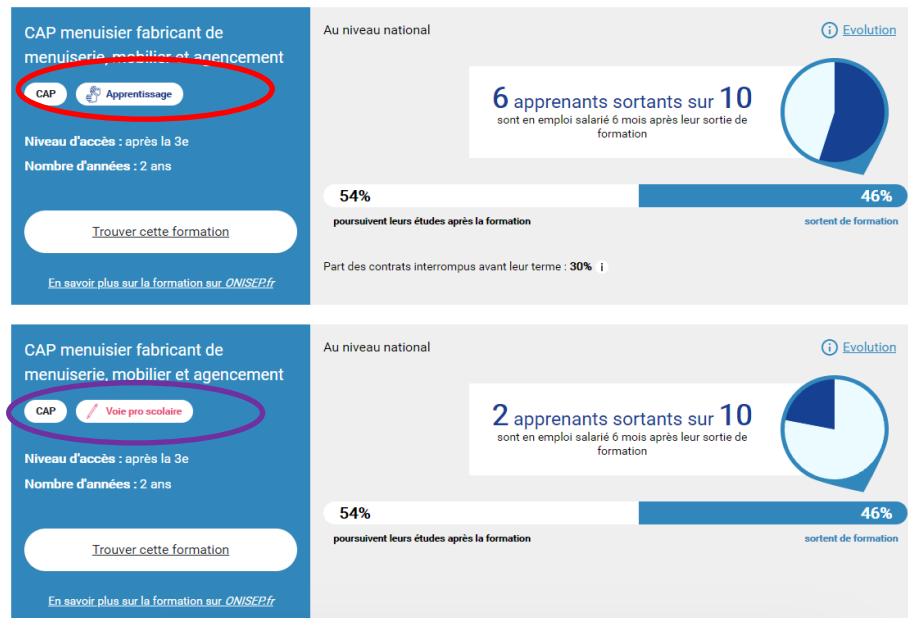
CAP menuisier fabricant de menuiserie, mobilier et agencement

CAP

Apprentissage

Niveau d'accès : après la 3e

Nombre d'années : 2 ans

Trouver cette formation

En savoir plus sur la formation sur ONISEP.fr

Au niveau national

Evolution

6 apprenants sortants sur 10

sont en emploi salarié 6 mois après leur sortie de formation

54%

46%

poursuivent leurs études après la formation

sortent de formation

Part des contrats interrompus avant leur terme : 30%

CAP menuisier fabricant de menuiserie, mobilier et agencement

CAP

Voie pro scolaire

Niveau d'accès : après la 3e

Nombre d'années : 2 ans

Trouver cette formation

En savoir plus sur la formation sur ONISEP.fr

Au niveau national

Evolution

2 apprenants sortants sur 10

sont en emploi salarié 6 mois après leur sortie de formation

54%

46%

poursuivent leurs études après la formation

sortent de formation